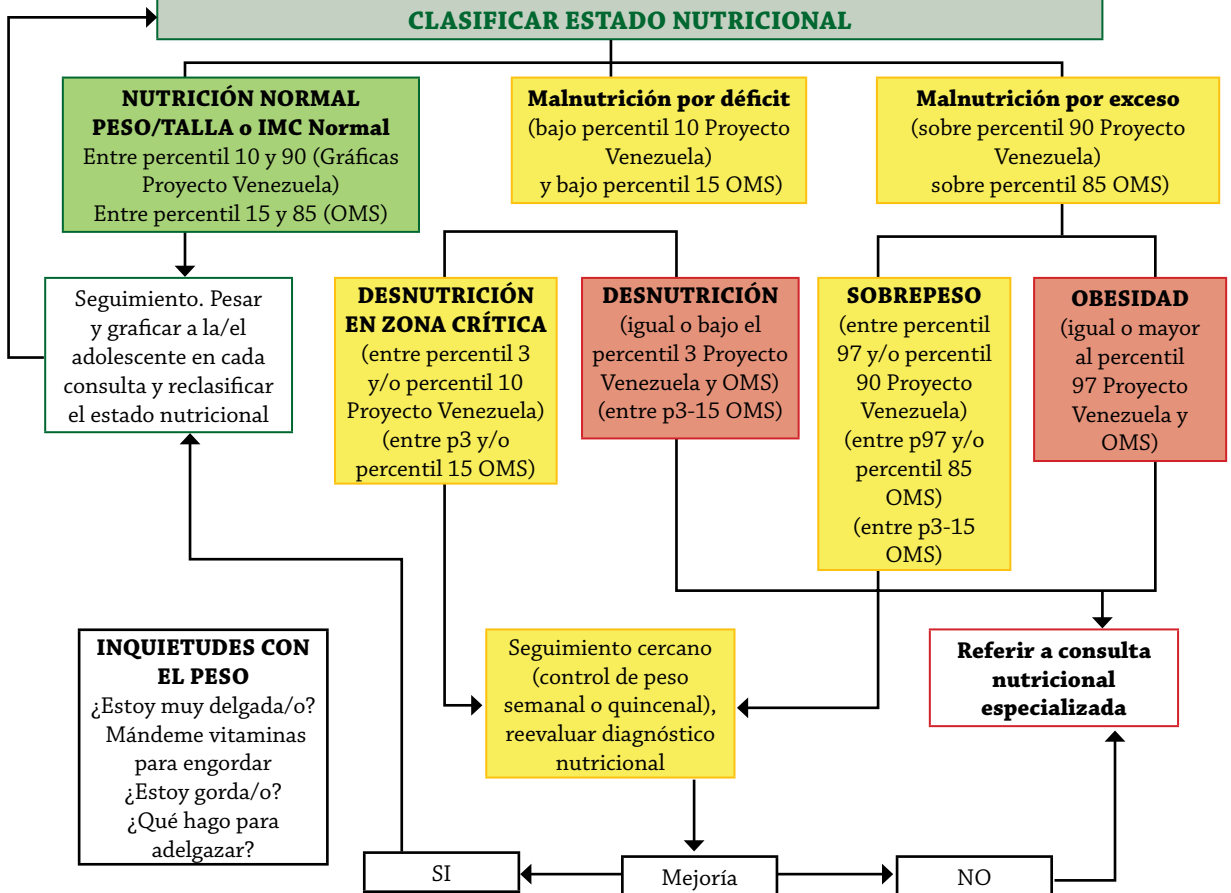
CLASIFICAR ESTADO NUTRICIONAL

NUTRICIÓN NORMAL
PESO/TALLA o IMC Normal
Entre percentil 10 y 90 (Gráficas Proyecto Venezuela)
Entre percentil 15 y 85 (OMS)

Malnutrición por déficit
(bajo percentil 10 Proyecto Venezuela)
y bajo percentil 15 OMS)

Malnutrición por exceso
(sobre percentil 90 Proyecto Venezuela)
sobre percentil 85 OMS)

Seguimiento. Pesar y graficar a la/el adolescente en cada consulta y reclasificar el estado nutricional

DESNUTRICIÓN EN ZONA CRÍTICA
(entre percentil 3 y/o percentil 10 Proyecto Venezuela)
(entre p3 y/o percentil 15 OMS)

DESNUTRICIÓN
(igual o bajo el percentil 3 Proyecto Venezuela y OMS)
(entre p3-15 OMS)

SOBREPESO
(entre percentil 97 y/o percentil 90 Proyecto Venezuela)
(entre p97 y/o percentil 85 OMS)
(entre p3-15 OMS)

OBESIDAD
(igual o mayor al percentil 97 Proyecto Venezuela y OMS)

INQUIETUDES CON EL PESO
¿Estoy muy delgada/o?
Mándeme vitaminas para engordar
¿Estoy gorda/o?
¿Qué hago para adelgazar?

Seguimiento cercano (control de peso semanal o quincenal), reevaluar diagnóstico nutricional

Referir a consulta nutricional especializada

SI

Mejoría

NO